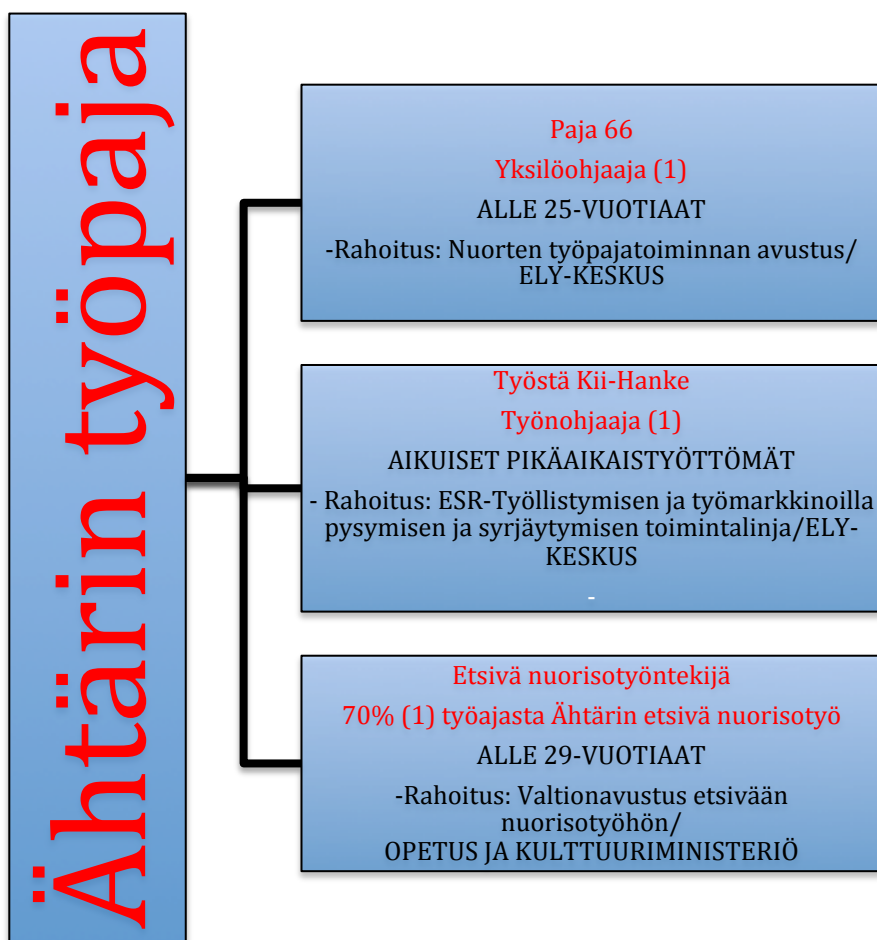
Ähtärin työpaja

Paja 66

Yksilöohjaaja (1)

ALLE 25-VUOTIAAT

-Rahoitus: Nuorten työpajatoiminnan avustus/ ELY-KESKUS

Työstä Kii-Hanke

Työnohjaaja (1)

AIKUISET PIKÄAIKAISTYÖTTÖMÄT

- Rahoitus: ESR-Työllistymisen ja työmarkkinoilla pysymisen ja syrjäytymisen toimintalinja/ELY-KESKUS

-

Etsivä nuorisotyöntekijä

70% (1) työajasta Ähtärin etsivä nuorisotyö

ALLE 29-VUOTIAAT

-Rahoitus: Valtionavustus etsivään nuorisotyöhön/ OPETUS JA KULTTUURIMINISTERIÖ